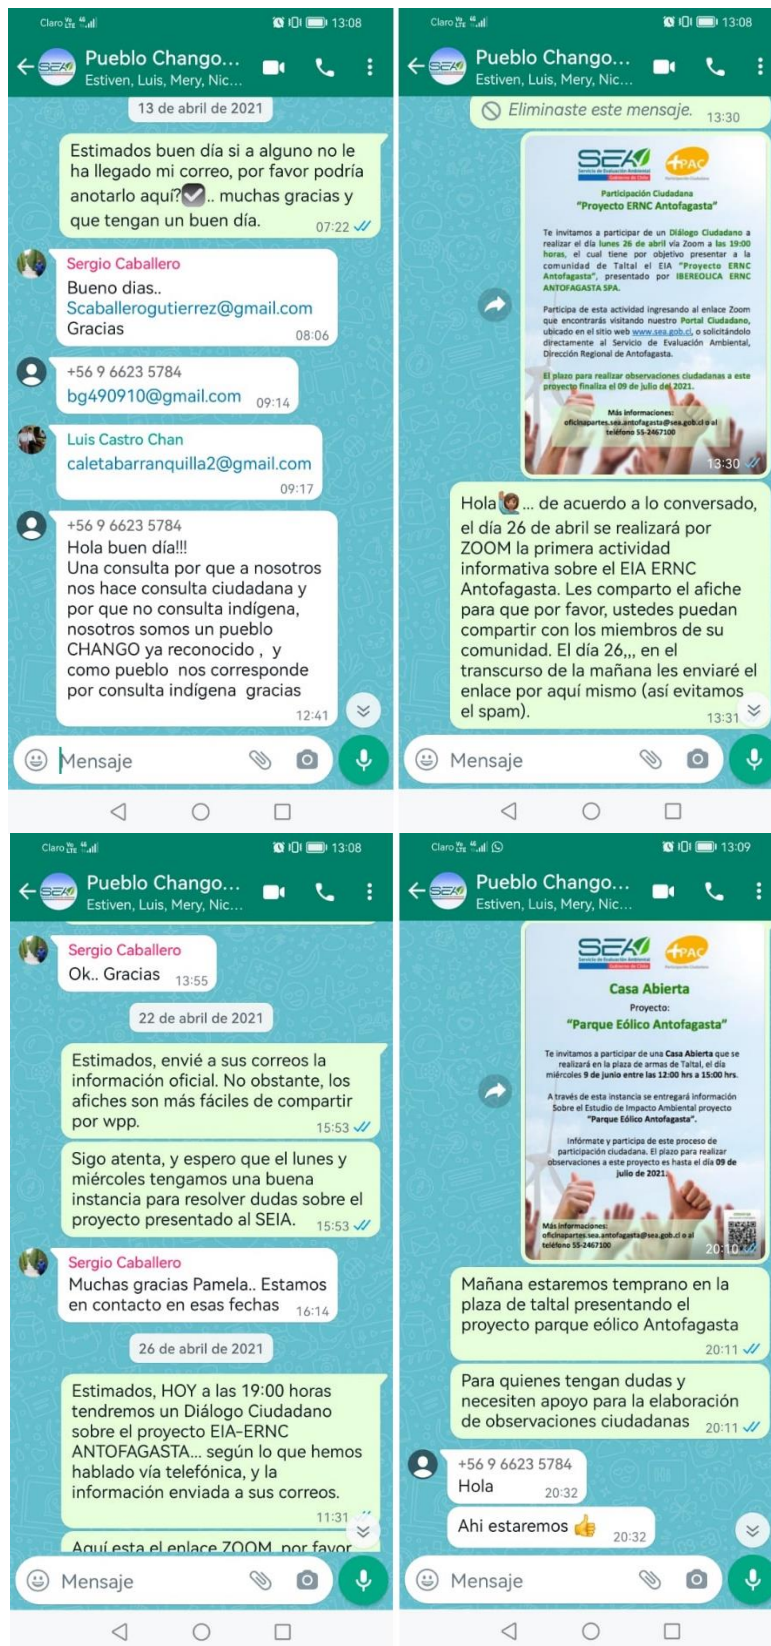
Claro 13:08

Pueblo Chango...
Estiven, Luis, Mery, Nic...

13 de abril de 2021

Estimados buen día si a alguno no le ha llegado mi correo, por favor podría anotarlo aquí?✅.. muchas gracias y que tengan un buen día. 07:22

Sergio Caballero
Bueno dias..
Scaballerogutierrez@gmail.com
Gracias 08:06

+56 9 6623 5784
bg490910@gmail.com 09:14

Luis Castro Chan
caletabarranquilla2@gmail.com
09:17

+56 9 6623 5784
Hola buen día!!!
Una consulta por que a nosotros nos hace consulta ciudadana y por que no consulta indígena, nosotros somos un pueblo CHANGO ya reconocido , y como pueblo nos corresponde por consulta indígena gracias
12:41

Mensaje

Claro 13:08

Pueblo Chango...
Estiven, Luis, Mery, Nic...

Eliminaste este mensaje. 13:30

SEA +PAC
Servicio de Evaluación Ambiental Gobierno de Chile
Participación Ciudadana
Participación Ciudadana
"Proyecto ERNC Antofagasta"

Te invitamos a participar de un Diálogo Ciudadano a realizar el día lunes 26 de abril vía Zoom a las 19:00 horas, el cual tiene por objetivo presentar a la comunidad de Taltal el EIA "Proyecto ERNC Antofagasta", presentado por IBEREOLICA ERNC ANTOFAGASTA SPA.

Participa de esta actividad ingresando al enlace Zoom que encontrarás visitando nuestro Portal Ciudadano, ubicado en el sitio web www.sea.gob.cl, o solicitándolo directamente al Servicio de Evaluación Ambiental, Dirección Regional de Antofagasta.

El plazo para realizar observaciones ciudadanas a este proyecto finaliza el 09 de julio del 2021.

Más informaciones:
oficinapartes.sea.antofagasta@sea.gob.cl o al teléfono 55-2467100
13:30

Hola🙋... de acuerdo a lo conversado, el día 26 de abril se realizará por ZOOM la primera actividad informativa sobre el EIA ERNC Antofagasta. Les comparto el afiche para que por favor, ustedes puedan compartir con los miembros de su comunidad. El día 26,,, en el transcurso de la mañana les enviaré el enlace por aquí mismo (así evitamos el spam). 13:31

Mensaje

Claro 13:08

Pueblo Chango...
Estiven, Luis, Mery, Nic...

Sergio Caballero
Ok.. Gracias 13:55

22 de abril de 2021

Estimados, envié a sus correos la información oficial. No obstante, los afiches son más fáciles de compartir por wpp. 15:53

Sigo atenta, y espero que el lunes y miércoles tengamos una buena instancia para resolver dudas sobre el proyecto presentado al SEIA. 15:53

Sergio Caballero
Muchas gracias Pamela.. Estamos en contacto en esas fechas 16:14

26 de abril de 2021

Estimados, HOY a las 19:00 horas tendremos un Diálogo Ciudadano sobre el proyecto EIA-ERNC ANTOFAGASTA... según lo que hemos hablado vía telefónica, y la información enviada a sus correos.
11:31

Aquí esta el enlace ZOOM, por favor

Mensaje

Claro 13:09

Pueblo Chango...
Estiven, Luis, Mery, Nic...

SEA +PAC
Servicio de Evaluación Ambiental Gobierno de Chile
Participación Ciudadana
Casa Abierta
Proyecto:
"Parque Eólico Antofagasta"

Te invitamos a participar de una Casa Abierta que se realizará en la plaza de armas de Taltal, el día miércoles 9 de junio entre las 12:00 hrs a 15:00 hrs.

A través de esta instancia se entregará información sobre el Estudio de Impacto Ambiental proyecto "Parque Eólico Antofagasta".

Infórmate y participa de este proceso de participación ciudadana. El plazo para realizar observaciones a este proyecto es hasta el día 09 de julio de 2021.

Más informaciones:
oficinapartes.sea.antofagasta@sea.gob.cl o al teléfono 55-2467100
20:10

Mañana estaremos temprano en la plaza de taltal presentando el proyecto parque eólico Antofagasta
20:11

Para quienes tengan dudas y necesiten apoyo para la elaboración de observaciones ciudadanas 20:11

+56 9 6623 5784
Hola 20:32

Ahi estaremos 👍 20:32

Mensaje